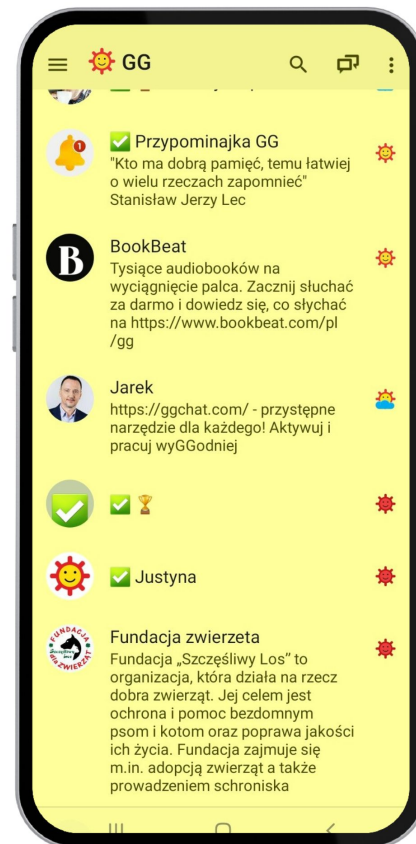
GG

✅ Przypominajka GG
"Kto ma dobrą pamięć, temu łatwiej o wielu rzeczach zapomnieć" Stanisław Jerzy Lec

B

BookBeat
Tysiące audiobooków na wyciągnięcie palca. Zacznij słuchać za darmo i dowiedz się, co słychać na https://www.bookbeat.com/pl/gg

Jarek
https://ggchat.com/ - przystępne narzędzie dla każdego! Aktywuj i pracuj wyGGodniej

✅ 🏆

✅ Justyna

FUNDACJA DLA ZWIERZĄT

Fundacja zwierzeta
Fundacja „Szczęśliwy Los" to organizacja, która działa na rzecz dobra zwierząt. Jej celem jest ochrona i pomoc bezdomnym psom i kotom oraz poprawa jakości ich życia. Fundacja zajmuje się m.in. adopcją zwierząt a także prowadzeniem schroniska